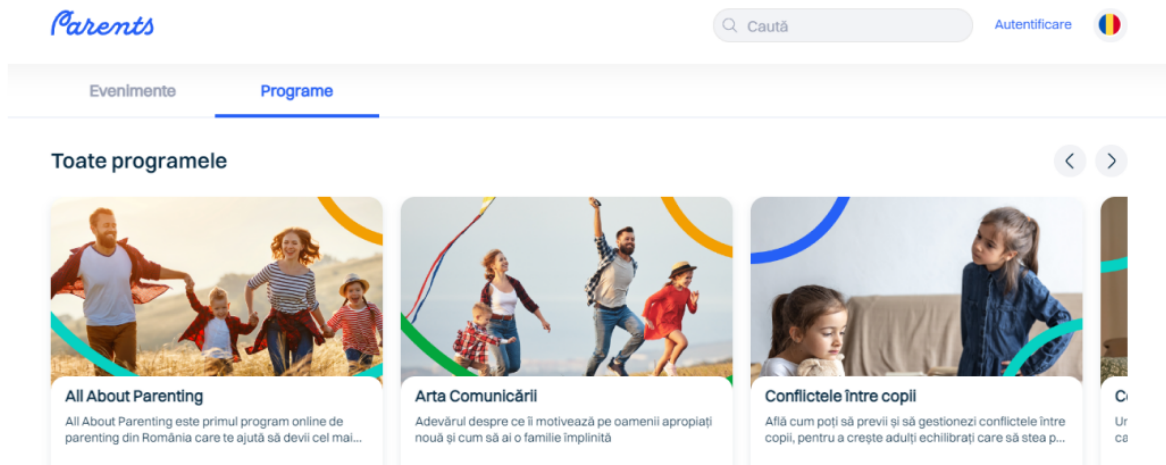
Parents

Caută

Autentificare

Evenimente

Programe

Toate programele

All About Parenting

All About Parenting este primul program online de parenting din România care te ajută să devii cel mai...

Arta Comunicării

Adevărul despre ce îi motivează pe oamenii apropiați nouă și cum să ai o familie împlinită

Conflictele între copii

Află cum poți să previi și să gestionezi conflictele între copii, pentru a crește adulți echilibrați care să stea p...

C

Ur

ca